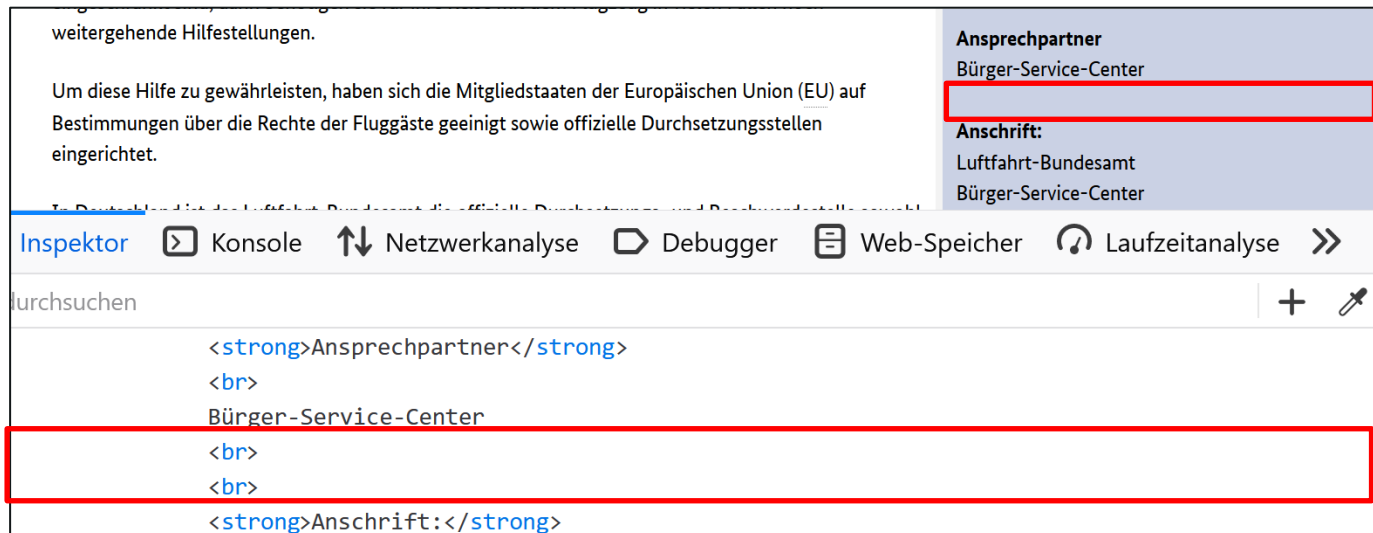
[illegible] weitergehende Hilfestellungen.

Um diese Hilfe zu gewährleisten, haben sich die Mitgliedstaaten der Europäischen Union (EU) auf Bestimmungen über die Rechte der Fluggäste geeinigt sowie offizielle Durchsetzungsstellen eingerichtet.

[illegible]

**Ansprechpartner**
Bürger-Service-Center

**Anschrift:**
Luftfahrt-Bundesamt
Bürger-Service-Center

Inspektor Konsole Netzwerkanalyse Debugger Web-Speicher Laufzeitanalyse

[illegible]durchsuchen

<strong>Ansprechpartner</strong>
<br>
Bürger-Service-Center
<br>
<br>
<strong>Anschrift:</strong>